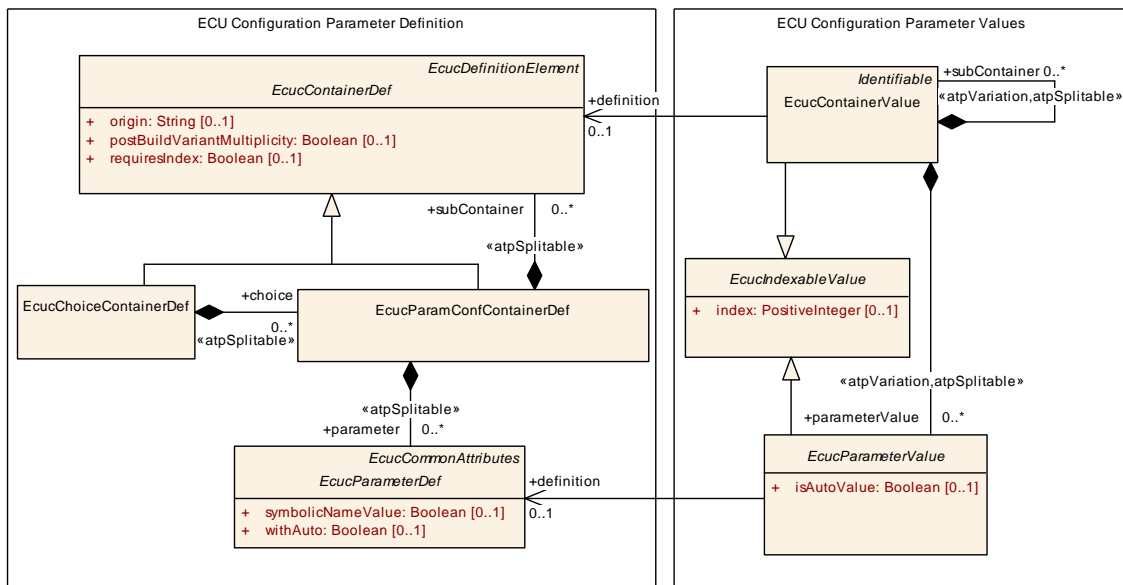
ECU Configuration Parameter Definition

ECU Configuration Parameter Values

EcucDefinitionElement
EcucContainerDef

+ origin: String [0..1]
+ postBuildVariantMultiplicity: Boolean [0..1]
+ requiresIndex: Boolean [0..1]

+definition
0..1

Identifiable
EcucContainerValue

+subContainer 0..*
«atpVariation,atpSplitable»

+subContainer 0..*

«atpSplitable»

EcucChoiceContainerDef

+choice
0..*
«atpSplitable»

EcucParamConfContainerDef

EcucIndexableValue

+ index: PositiveInteger [0..1]

«atpVariation,atpSplitable»

«atpSplitable»
+parameter 0..*

+parameterValue 0..*

EcucCommonAttributes
EcucParameterDef

+ symbolicNameValue: Boolean [0..1]
+ withAuto: Boolean [0..1]

+definition
0..1

EcucParameterValue

+ isAutoValue: Boolean [0..1]